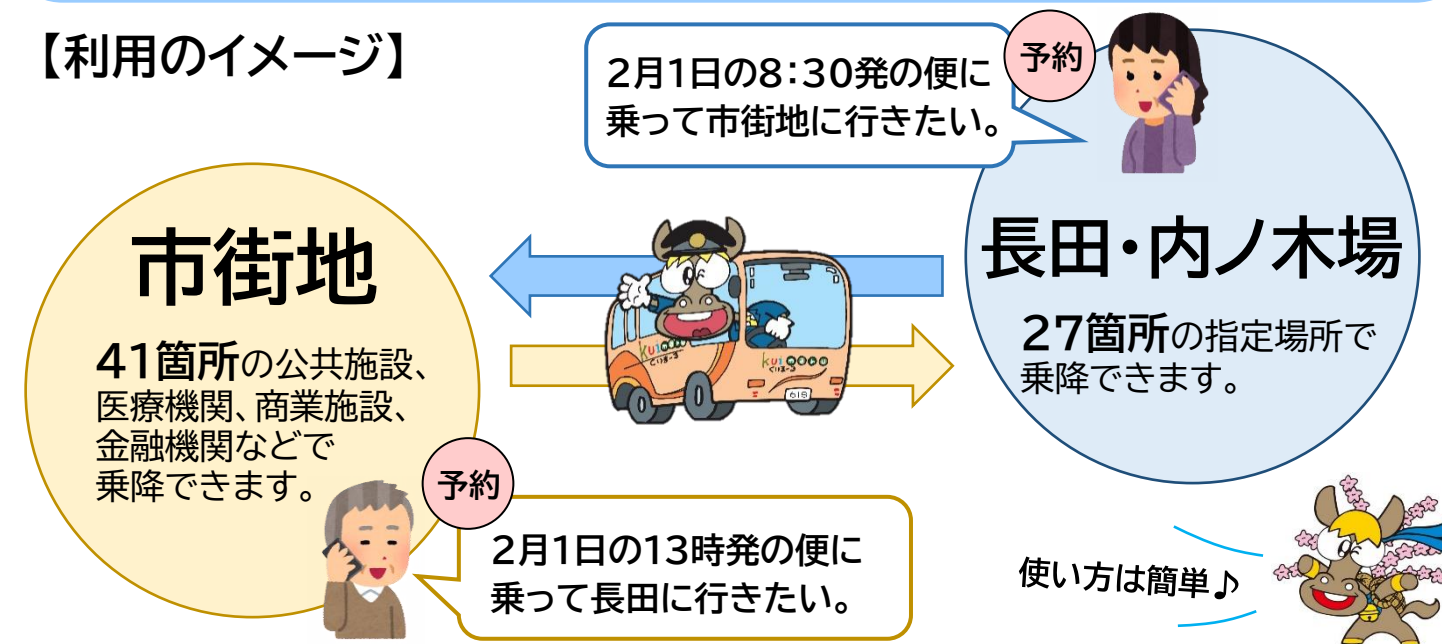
【利用のイメージ】

予約

2月1日の8:30発の便に乗って市街地に行きたい。

市街地

41箇所の公共施設、医療機関、商業施設、金融機関などで乗降できます。

長田・内ノ木場

27箇所の指定場所で乗降できます。

予約

2月1日の13時発の便に乗って長田に行きたい。

使い方は簡単♪